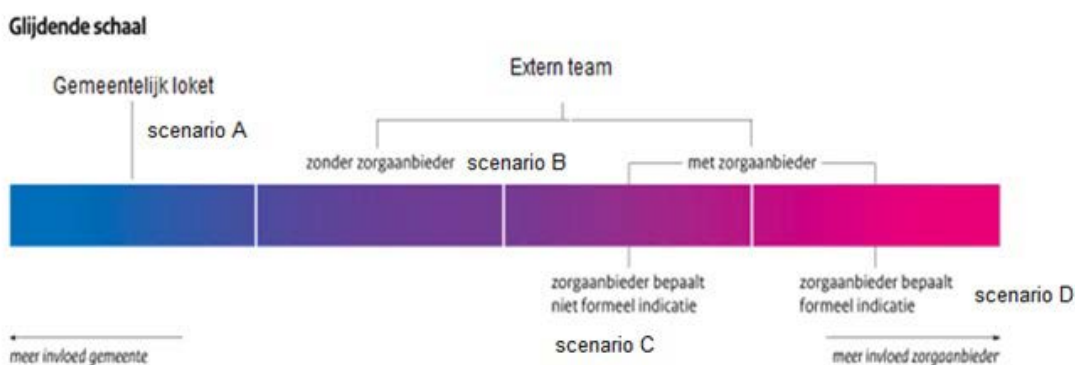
Glijdende schaal

Extern team

Gemeentelijk loket

scenario A

zonder zorgaanbieder

scenario B

met zorgaanbieder

zorgaanbieder bepaalt niet formeel indicatie

zorgaanbieder bepaalt formeel indicatie

scenario D

meer invloed gemeente

scenario C

meer invloed zorgaanbieder